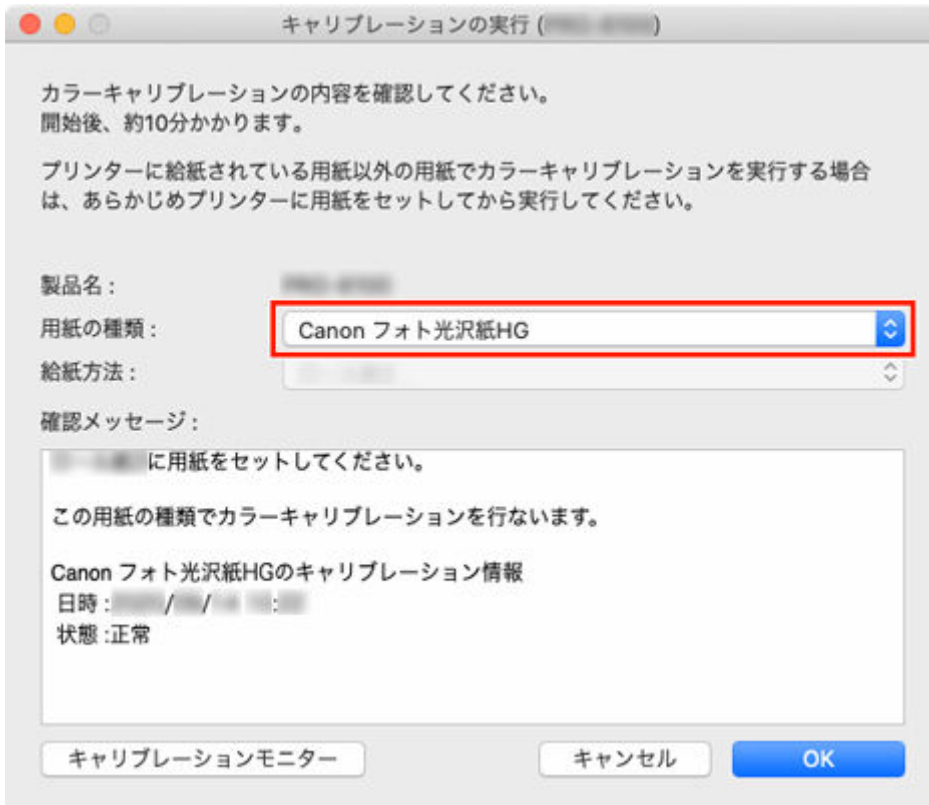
キャリブレーションの実行 ([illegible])

カラーキャリブレーションの内容を確認してください。
開始後、約10分かかります。

プリンターに給紙されている用紙以外の用紙でカラーキャリブレーションを実行する場合は、あらかじめプリンターに用紙をセットしてから実行してください。

製品名： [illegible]
用紙の種類： Canon フォト光沢紙HG
給紙方法： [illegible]

確認メッセージ：
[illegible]に用紙をセットしてください。

この用紙の種類でカラーキャリブレーションを行ないます。

Canon フォト光沢紙HGのキャリブレーション情報
日時：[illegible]/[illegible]/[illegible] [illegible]:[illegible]
状態：正常

キャリブレーションモニター
キャンセル
OK